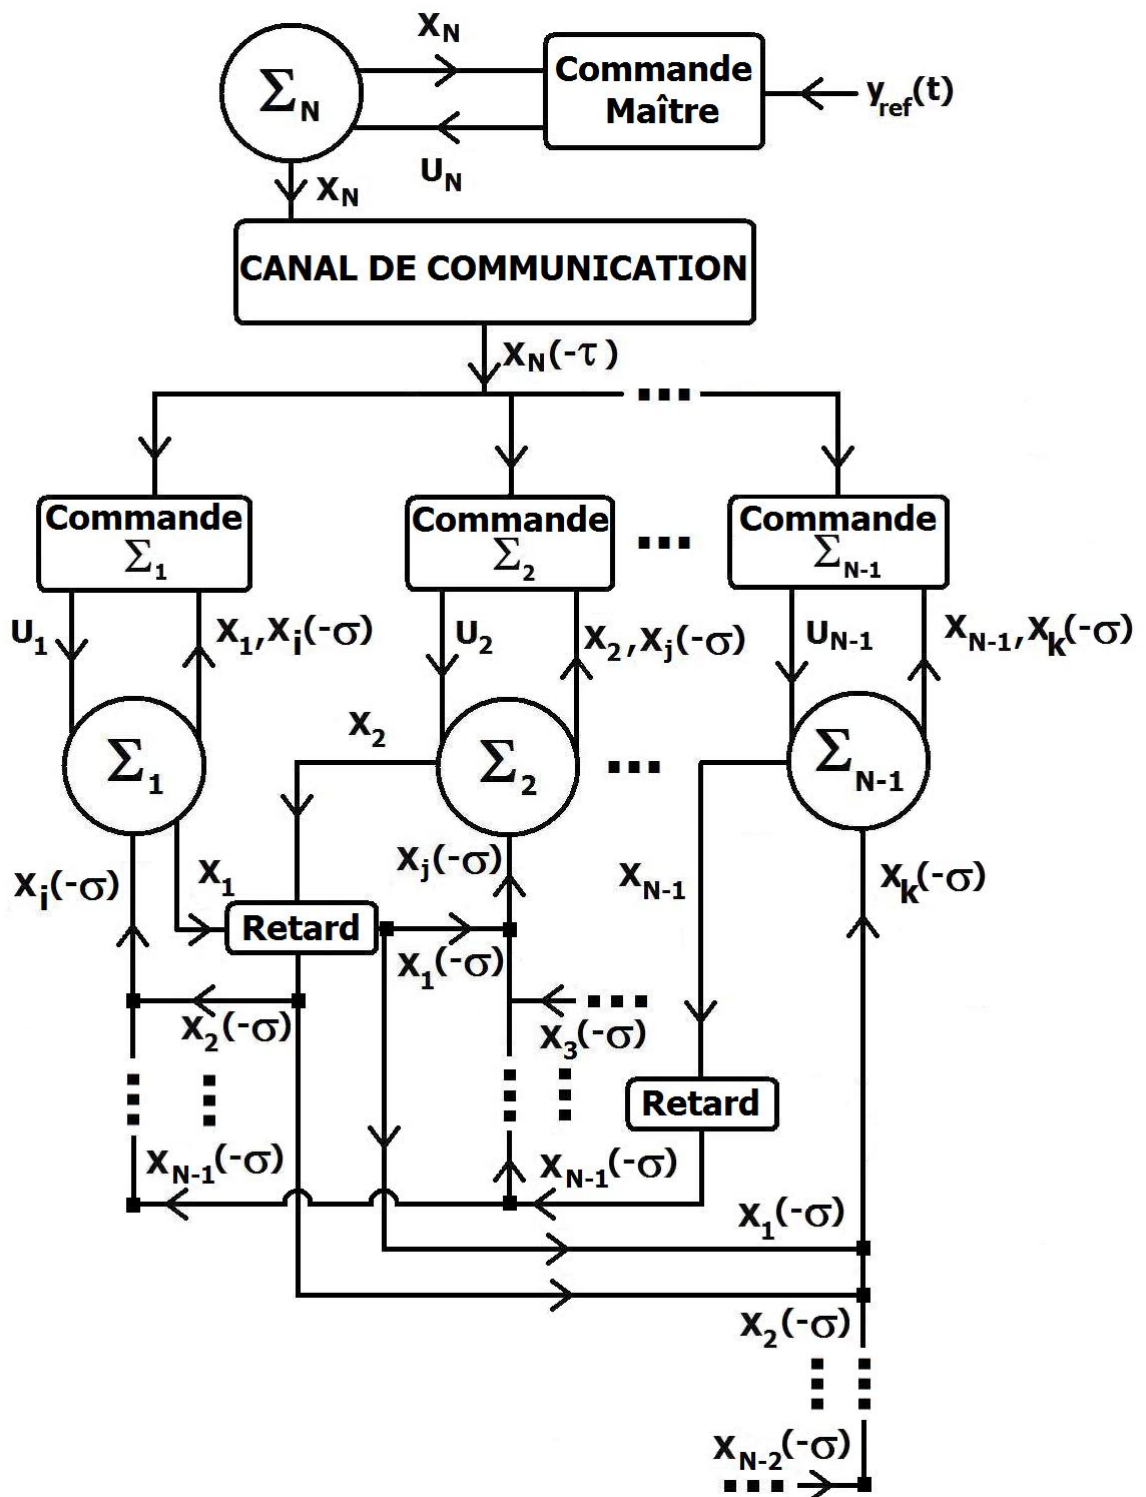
$\Sigma_N$
$X_N$
Commande Maître
$y_{ref}(t)$
$U_N$
$X_N$
CANAL DE COMMUNICATION
$X_N(-\tau)$
...
Commande $\Sigma_1$
Commande $\Sigma_2$
...
Commande $\Sigma_{N-1}$
$U_1$
$X_1, X_i(-\sigma)$
$U_2$
$X_2, X_j(-\sigma)$
$U_{N-1}$
$X_{N-1}, X_k(-\sigma)$
$\Sigma_1$
$X_2$
$\Sigma_2$
...
$\Sigma_{N-1}$
$X_i(-\sigma)$
$X_1$
$X_j(-\sigma)$
$X_{N-1}$
$X_k(-\sigma)$
Retard
$X_1(-\sigma)$
$X_2(-\sigma)$
$X_3(-\sigma)$
Retard
$X_{N-1}(-\sigma)$
$X_{N-1}(-\sigma)$
$X_1(-\sigma)$
$X_2(-\sigma)$
$X_{N-2}(-\sigma)$